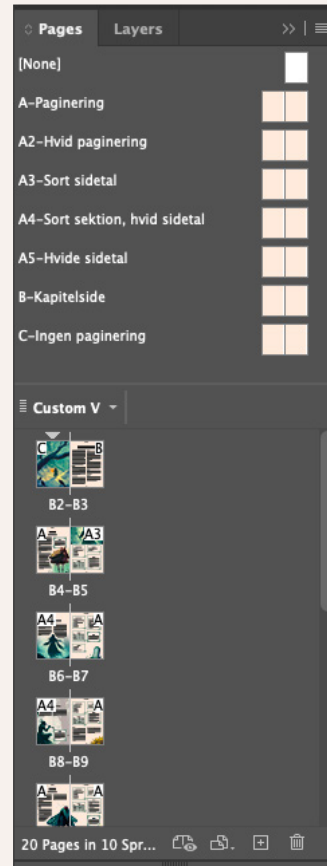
Pages Layers

[None]

A-Paginering

A2-Hvid paginering

A3-Sort sidetal

A4-Sort sektion, hvid sidetal

A5-Hvide sidetal

B-Kapitelside

C-Ingen paginering

Custom V

C B

B2-B3

A A3

B4-B5

A4 A

B6-B7

A4 A

B8-B9

A A

20 Pages in 10 Spr...